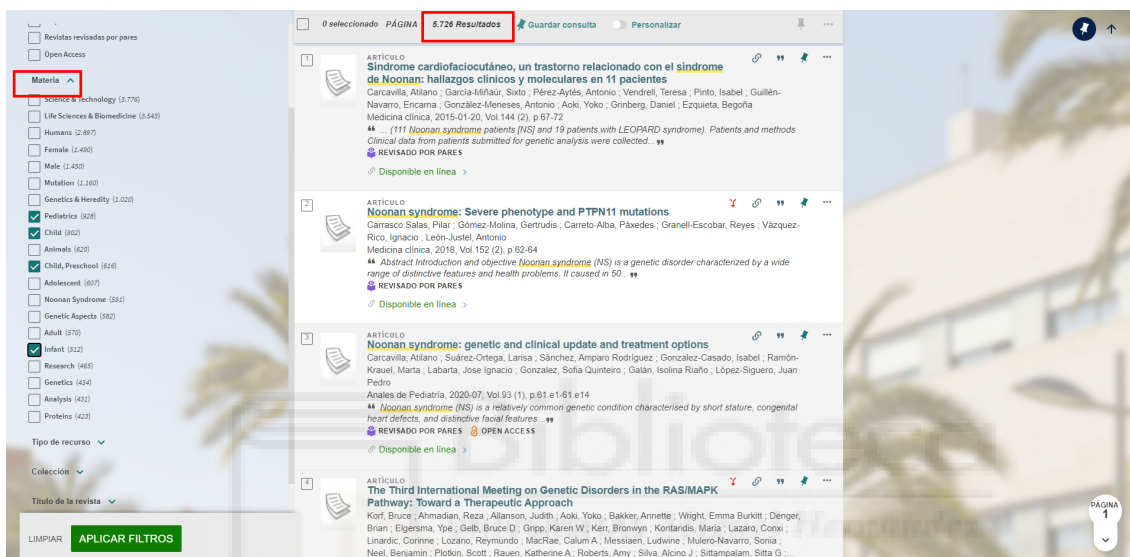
Revistas revisadas por pares
Open Access
Materia
Science & Technology (3.776)
Life Sciences & Biomedicine (3.543)
Humans (2.897)
Female (1.490)
Male (1.450)
Mutation (1.160)
Genetics & Heredity (1.020)
Pediatrics (928)
Child (902)
Animals (620)
Child, Preschool (616)
Adolescent (607)
Noonan Syndrome (591)
Genetic Aspects (582)
Adult (570)
Infant (512)
Research (465)
Genetics (434)
Analysis (431)
Proteins (423)
Tipo de recurso
Colección
Título de la revista
LIMPIAR APLICAR FILTROS

0 seleccionado PÁGINA 5.726 Resultados Guardar consulta Personalizar

1
ARTÍCULO
Síndrome cardiofaciocutáneo, un trastorno relacionado con el síndrome de Noonan: hallazgos clínicos y moleculares en 11 pacientes
Carcavilla, Atilano ; García-Miñaúr, Sixto ; Pérez-Aytés, Antonio ; Vendrell, Teresa ; Pinto, Isabel ; Guillén-Navarro, Encarna ; González-Meneses, Antonio ; Aoki, Yoko ; Grinberg, Daniel ; Ezquieta, Begoña
Medicina clínica, 2015-01-20, Vol.144 (2), p.67-72
... (111 Noonan syndrome patients [NS] and 19 patients with LEOPARD syndrome). Patients and methods Clinical data from patients submitted for genetic analysis were collected...
REVISADO POR PARES
Disponible en línea

2
ARTÍCULO
Noonan syndrome: Severe phenotype and PTPN11 mutations
Carrasco Salas, Pilar ; Gómez-Molina, Gertrudis ; Carreto-Alba, Páxedes ; Granell-Escobar, Reyes ; Vázquez-Rico, Ignacio ; León-Justel, Antonio
Medicina clínica, 2018, Vol.152 (2), p.62-64
Abstract Introduction and objective Noonan syndrome (NS) is a genetic disorder characterized by a wide range of distinctive features and health problems. It caused in 50...
REVISADO POR PARES
Disponible en línea

3
ARTÍCULO
Noonan syndrome: genetic and clinical update and treatment options
Carcavilla, Atilano ; Suárez-Ortega, Larisa ; Sánchez, Amparo Rodríguez ; Gonzalez-Casado, Isabel ; Ramón-Krauel, Marta ; Labarta, Jose Ignacio ; Gonzalez, Sofia Quinteiro ; Galán, Isolina Riaño ; López-Siguero, Juan Pedro
Anales de Pediatría, 2020-07, Vol.93 (1), p.61.e1-61.e14
Noonan syndrome (NS) is a relatively common genetic condition characterised by short stature, congenital heart defects, and distinctive facial features...
REVISADO POR PARES OPEN ACCESS
Disponible en línea

4
ARTÍCULO
The Third International Meeting on Genetic Disorders in the RAS/MAPK Pathway: Toward a Therapeutic Approach
Korf, Bruce ; Ahmadian, Reza ; Allanson, Judith ; Aoki, Yoko ; Bakker, Annette ; Wright, Emma Burkitt ; Denger, Brian ; Elgersma, Ype ; Gelb, Bruce D ; Gripp, Karen W ; Kerr, Bronwyn ; Kontaridis, Maria ; Lazaro, Conxi ; Linardic, Corinne ; Lozano, Reymundo ; MacRae, Calum A ; Messiaen, Ludwine ; Mulero-Navarro, Sonia ; Neel, Benjamin ; Plotkin, Scott ; Rauen, Katherine A ; Roberts, Amy ; Silva, Alcino J ; Sittampalam, Sitta G ;

PÁGINA 1